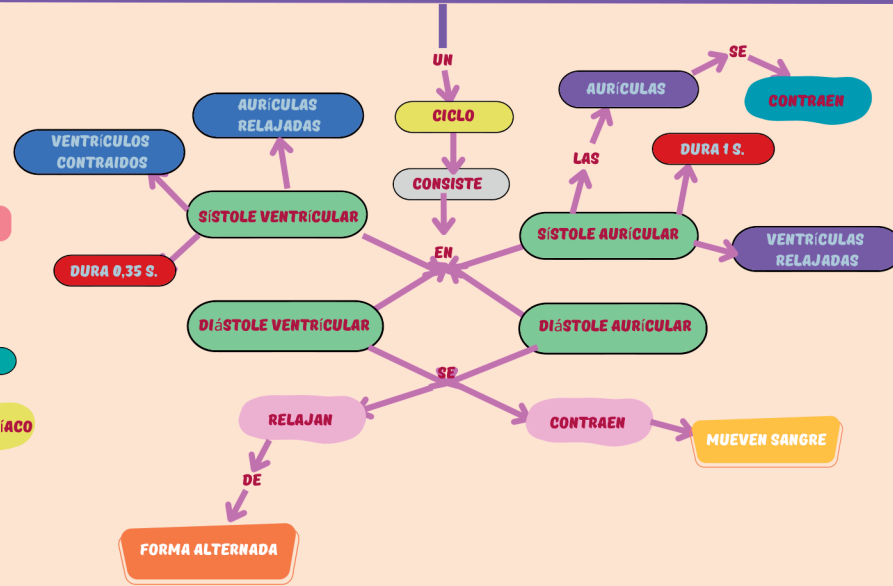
UN

CICLO

CONSISTE

EN

AURÍCULAS RELAJADAS

VENTRÍCULOS CONTRAIDOS

SÍSTOLE VENTRÍCULAR

DURA 0,35 S.

SE

AURÍCULAS

CONTRAEN

LAS

DURA 1 S.

SÍSTOLE AURÍCULAR

VENTRÍCULAS RELAJADAS

DIÁSTOLE VENTRÍCULAR

DIÁSTOLE AURÍCULAR

SE

RELAJAN

CONTRAEN

MUEVEN SANGRE

DE

FORMA ALTERNADA

ÍACO